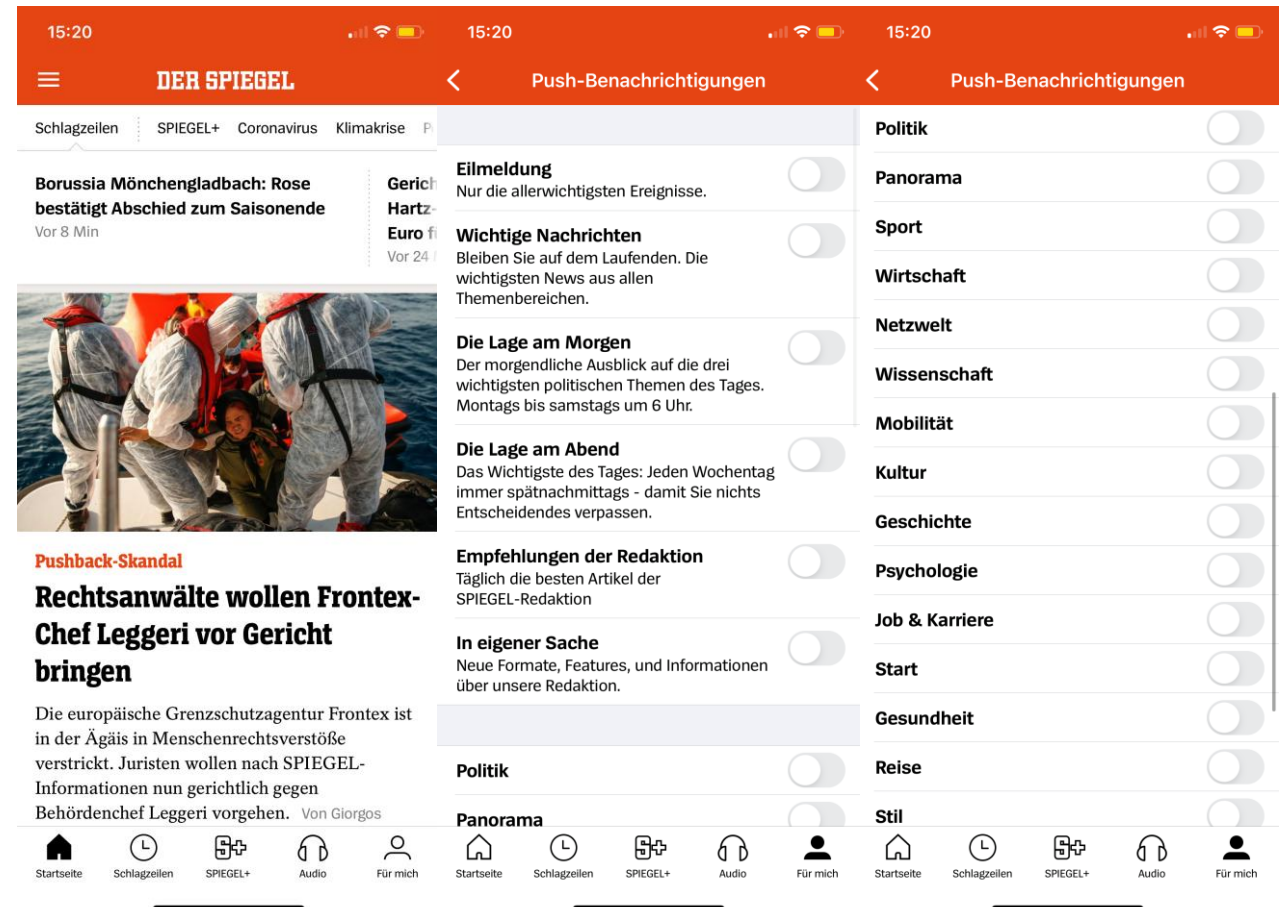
15:20

DER SPIEGEL

Schlagzeilen SPIEGEL+ Coronavirus Klimakrise P

Borussia Mönchengladbach: Rose bestätigt Abschied zum Saisonende
Vor 8 Min

Gerich Hartz- Euro f
Vor 24

Pushback-Skandal

Rechtsanwälte wollen Frontex-Chef Leggeri vor Gericht bringen

Die europäische Grenzschutzagentur Frontex ist in der Ägäis in Menschenrechtsverstöße verstrickt. Juristen wollen nach SPIEGEL-Informationen nun gerichtlich gegen Behördenchef Leggeri vorgehen. Von Giorgos

Startseite Schlagzeilen SPIEGEL+ Audio Für mich

15:20

Push-Benachrichtigungen

Eilmeldung
Nur die allerwichtigsten Ereignisse.

Wichtige Nachrichten
Bleiben Sie auf dem Laufenden. Die wichtigsten News aus allen Themenbereichen.

Die Lage am Morgen
Der morgendliche Ausblick auf die drei wichtigsten politischen Themen des Tages. Montags bis samstags um 6 Uhr.

Die Lage am Abend
Das Wichtigste des Tages: Jeden Wochentag immer spätnachmittags - damit Sie nichts Entscheidendes verpassen.

Empfehlungen der Redaktion
Täglich die besten Artikel der SPIEGEL-Redaktion

In eigener Sache
Neue Formate, Features, und Informationen über unsere Redaktion.

Politik

Panorama

Startseite Schlagzeilen SPIEGEL+ Audio Für mich

15:20

Push-Benachrichtigungen

Politik
Panorama
Sport
Wirtschaft
Netzwelt
Wissenschaft
Mobilität
Kultur
Geschichte
Psychologie
Job & Karriere
Start
Gesundheit
Reise
Stil

Startseite Schlagzeilen SPIEGEL+ Audio Für mich